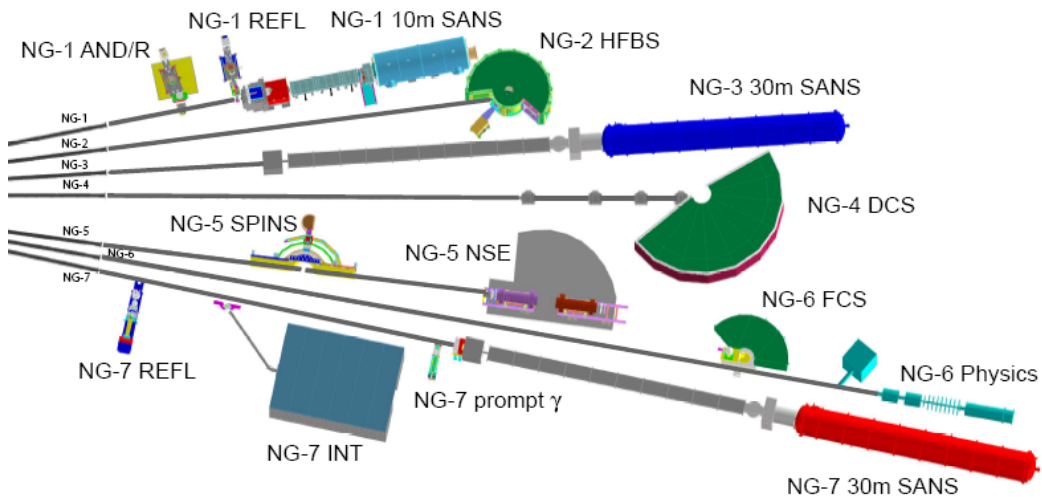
NG-1 AND/R

NG-1 REFL

NG-1 10m SANS

NG-2 HFBS

NG-3 30m SANS

NG-1

NG-2

NG-3

NG-4

NG-4 DCS

NG-5 SPINS

NG-5

NG-6

NG-7

NG-5 NSE

NG-6 FCS

NG-7 REFL

NG-6 Physics

NG-7 prompt $\gamma$

NG-7 INT

NG-7 30m SANS